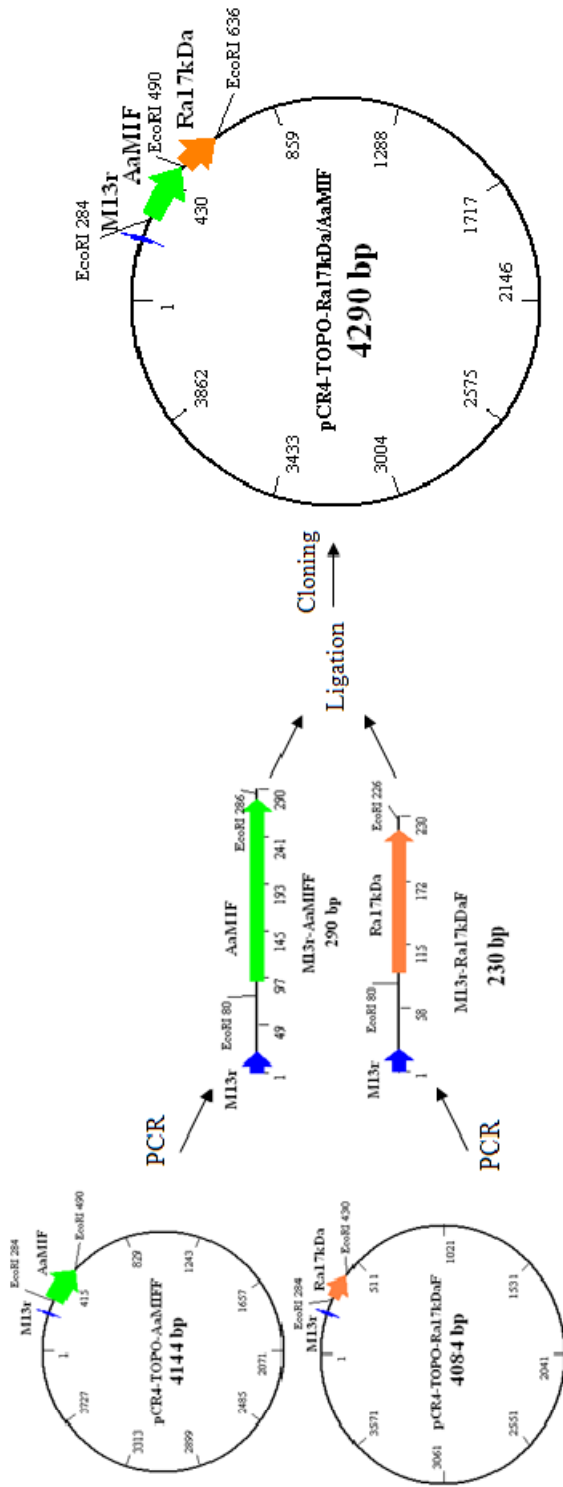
M13r
EcoRI 284
AaMIF
EcoRI 490
1
415
829
1243
1657
2071
2485
2899
3313
3727
pCR4-TOPO-AaMIFF
4144 bp

M13r
EcoRI 284
Ra17kDa
EcoRI 430
1
511
1021
1531
2041
2551
3061
3571
pCR4-TOPO-Ra17kDaF
4084 bp

PCR

PCR

M13r
EcoRI 80
AaMIF
EcoRI 286
1
49
97
145
193
241
290
M13r-AaMIFF
290 bp

M13r
EcoRI 80
Ra17kDa
EcoRI 226
1
58
115
172
230
M13r-Ra17kDaF
230 bp

Ligation

Cloning

EcoRI 284
M13r
AaMIF
EcoRI 490
Ra17kDa
EcoRI 636
1
430
859
1288
1717
2146
2575
3004
3433
3862
pCR4-TOPO-Ra17kDa/AaMIF
4290 bp